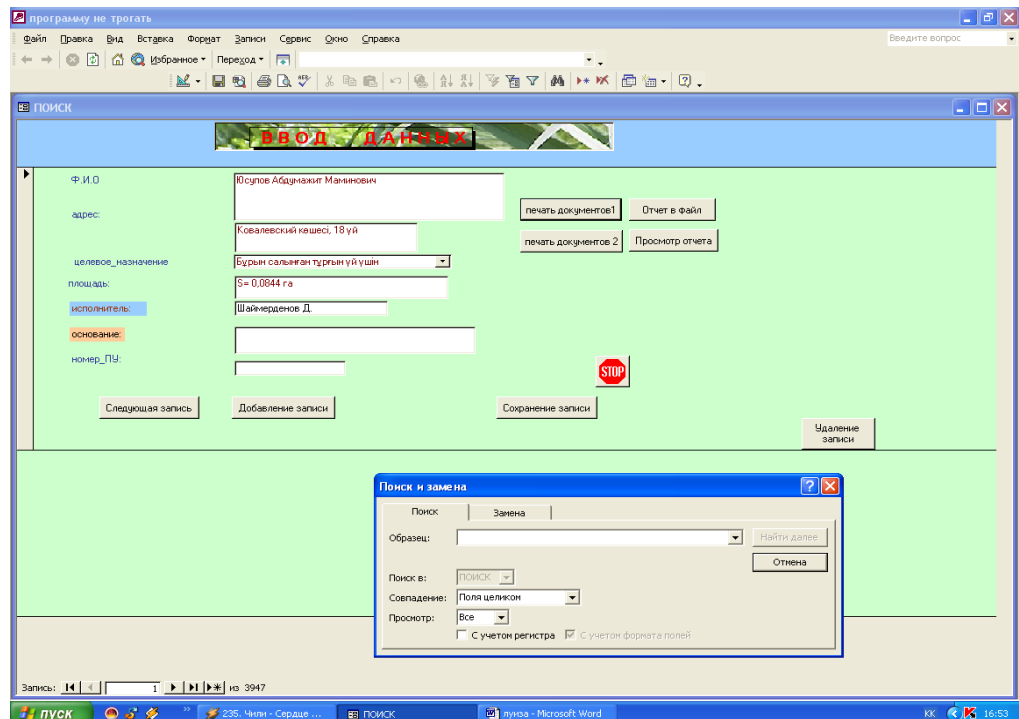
программу не трогать

Файл Правка Вид Вставка Формат Записи Сервис Окно Справка

Введите вопрос

Избранное ▾ Переход ▾

ПОИСК

ВВОД ДАННЫХ

Ф.И.О
Юсупов Абдумажит Маминович

адрес:
Ковалевский кешесі, 18 үй

печать документов1
Отчет в файл
печать документов 2
Просмотр отчета

целевое_назначение
Бұрын салынған тұрғын үй үшін

площадь:
S= 0,0844 га

исполнитель:
Шаймерденов Д.

основание:

номер_ПУ:

STOP

Следующая запись
Добавление записи
Сохранение записи
Удаление записи

Поиск и замена

Поиск
Замена

Образец:
Найти далее
Отмена

Поиск в:
ПОИСК

Совпадение:
Поля целиком

Просмотр:
Все

С учетом регистра
С учетом формата полей

Запись: 1 из 3947

пуск
235. Чили - Сердце ...
ПОИСК
лунза - Microsoft Word
KK
16:53